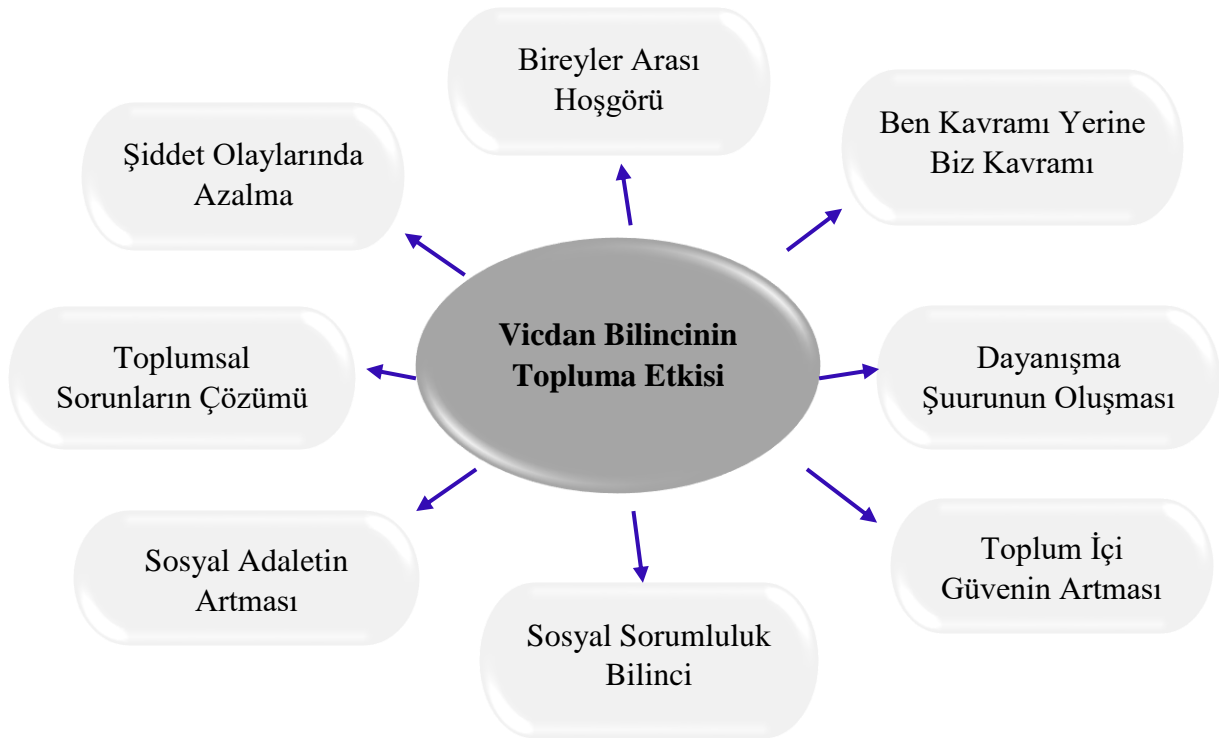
Vicdan Bilincinin Topluma Etkisi

Bireyler Arası Hoşgörü

Ben Kavramı Yerine Biz Kavramı

Dayanışma Şuurunun Oluşması

Toplum İçi Güvenin Artması

Sosyal Sorumluluk Bilinci

Sosyal Adaletin Artması

Toplumsal Sorunların Çözümü

Şiddet Olaylarında Azalma